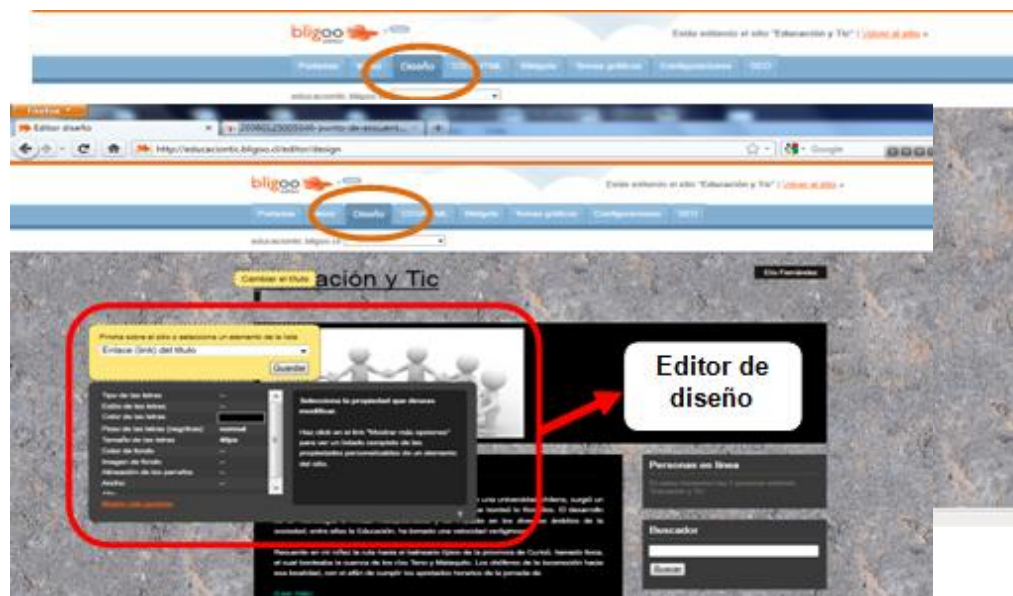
bligoo

Estás editando el sitio "Educación y Tic" | Volver al sitio »

Portada Diseño HTML Widgets Temas gráficos Configuraciones SEO

educacióntic.bligoo.cl

Firefox

Editor diseño

http://educaciontic.bligoo.cl/editor/design

Google

bligoo

Estás editando el sitio "Educación y Tic" | Volver al sitio »

Portada Diseño HTML Widgets Temas gráficos Configuraciones SEO

educacióntic.bligoo.cl

Cambiar el título

ación y Tic

Pincha sobre el sitio o selecciona un elemento de la lista

Enlace (link) del título

Guardar

Tipo de letras
Estilo de las letras
Color de las letras
Peso de las letras (negritas) normal
Tamaño de las letras 48px
Color de fondo
Imagen de fondo
Alineación de los párrafos
Ancho

Selecciona la propiedad que deseas modificar.

Haz click en el link "Mostrar más opciones" para ver un listado completo de las propiedades personalizables de un elemento del sitio.

Editor de diseño

Personas en línea

Buscador

Buscar